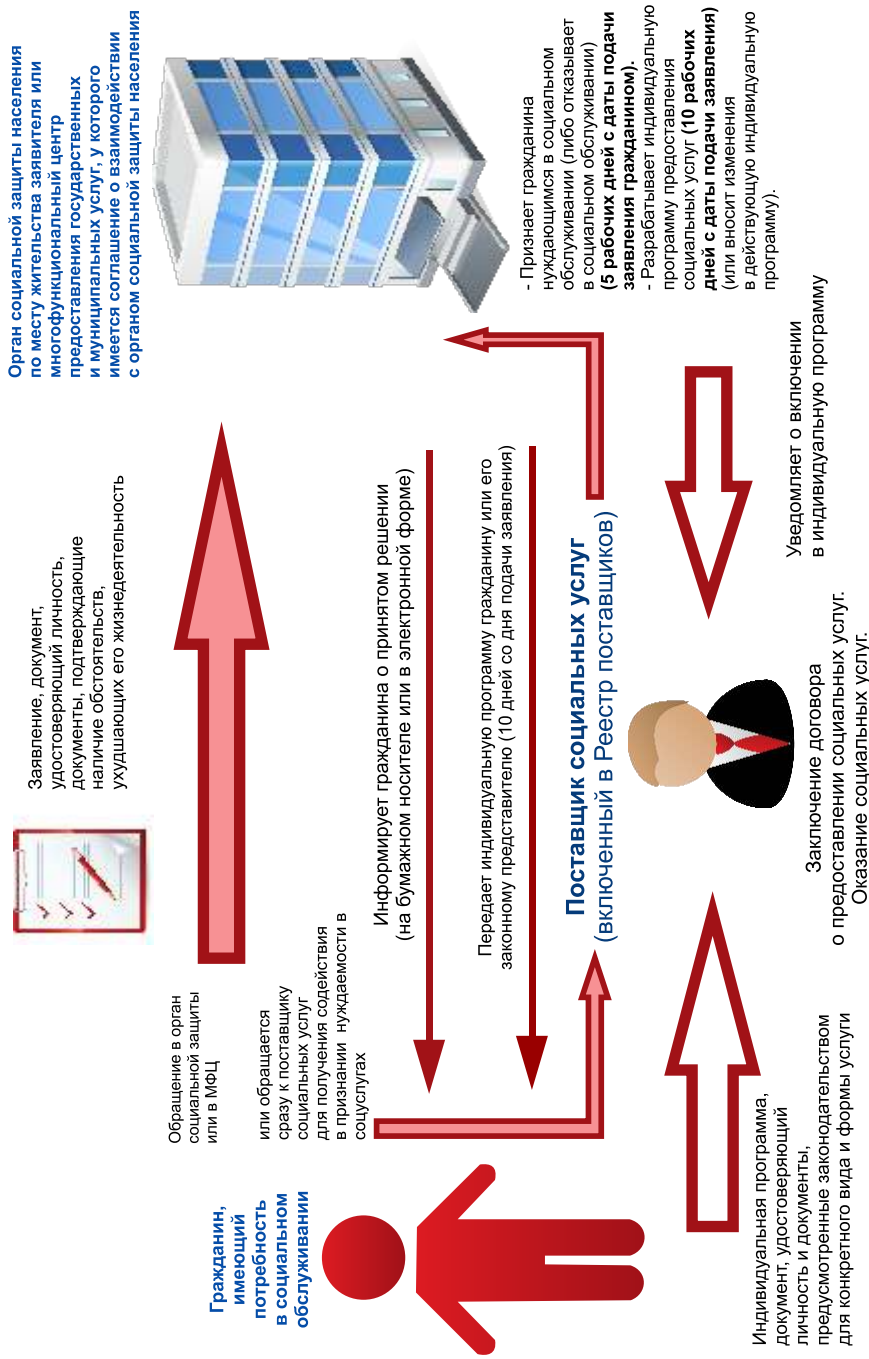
Орган социальной защиты населения по месту жительства заявителя или многофункциональный центр предоставления государственных и муниципальных услуг, у которого имеется соглашение о взаимодействии с органом социальной защиты населения

- Признает гражданина нуждающимся в социальном обслуживании (либо отказывает в социальном обслуживании) **(5 рабочих дней с даты подачи заявления гражданином).**
- Разрабатывает индивидуальную программу предоставления социальных услуг **(10 рабочих дней с даты подачи заявления)** (или вносит изменения в действующую индивидуальную программу).

Заявление, документ, удостоверяющий личность, документы, подтверждающие наличие обстоятельств, ухудшающих его жизнедеятельность

Обращение в орган социальной защиты или в МФЦ

или обращается сразу к поставщику социальных услуг для получения содействия в признании нуждаемости в соцуслугах

Информирует гражданина о принятом решении (на бумажном носителе или в электронной форме)

Передает индивидуальную программу гражданину или его законному представителю (10 дней со дня подачи заявления)

**Поставщик социальных услуг**
(включенный в Реестр поставщиков)

Уведомляет о включении в индивидуальную программу

Гражданин, имеющий потребность в социальном обслуживании

Индивидуальная программа, документ, удостоверяющий личность и документы, предусмотренные законодательством для конкретного вида и формы услуги

Заключение договора о предоставлении социальных услуг.
Оказание социальных услуг.